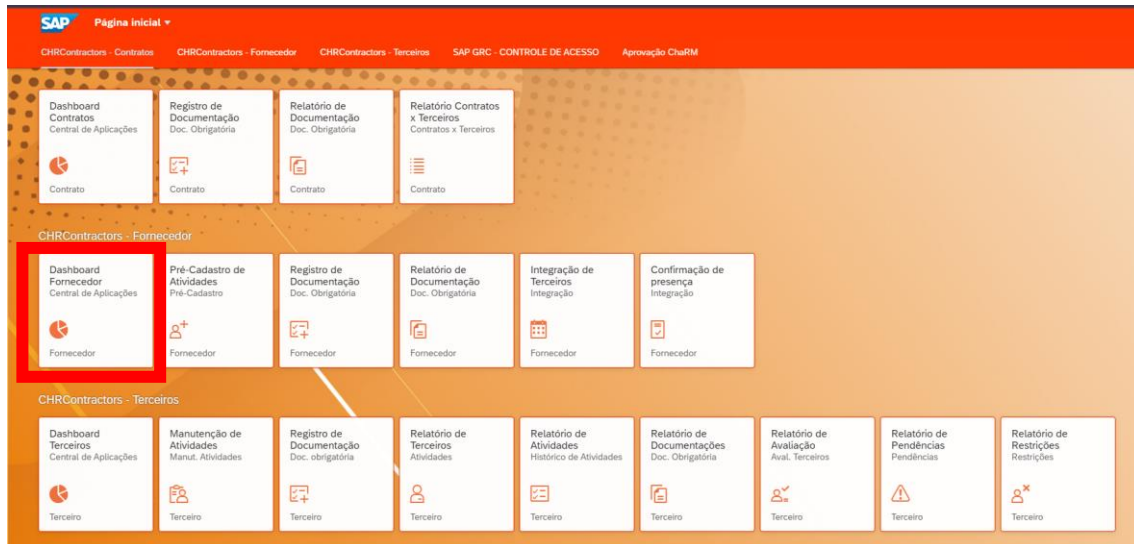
SAP Página inicial ▾

CHRContractors - Contratos CHRContractors - Fornecedor CHRContractors - Terceiros SAP GRC - CONTROLE DE ACESSO Aprovação ChaRM

Dashboard Contratos
Central de Aplicações
Contrato

Registro de Documentação
Doc. Obrigatória
Contrato

Relatório de Documentação
Doc. Obrigatória
Contrato

Relatório Contratos x Terceiros
Contratos x Terceiros
Contrato

CHRContractors - Fornecedor

Dashboard Fornecedor
Central de Aplicações
Fornecedor

Pré-Cadastro de Atividades
Pré-Cadastro
Fornecedor

Registro de Documentação
Doc. Obrigatória
Fornecedor

Relatório de Documentação
Doc. Obrigatória
Fornecedor

Integração de Terceiros
Integração
Fornecedor

Confirmação de presença
Integração
Fornecedor

CHRContractors - Terceiros

Dashboard Terceiros
Central de Aplicações
Terceiro

Manutenção de Atividades
Manut. Atividades
Terceiro

Registro de Documentação
Doc. obrigatória
Terceiro

Relatório de Terceiros
Atividades
Terceiro

Relatório de Atividades
Histórico de Atividades
Terceiro

Relatório de Documentações
Doc. Obrigatória
Terceiro

Relatório de Avaliação
Aval. Terceiros
Terceiro

Relatório de Pendências
Pendências
Terceiro

Relatório de Restrições
Restrições
Terceiro